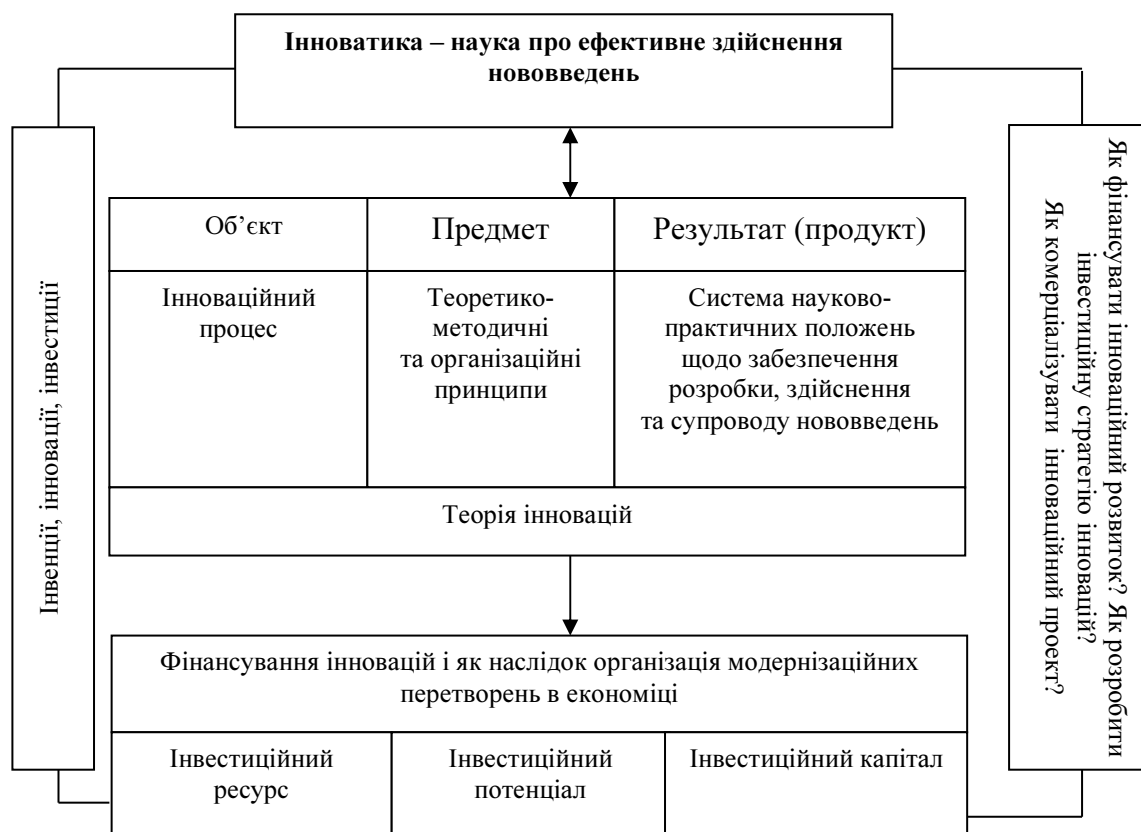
Інноватика – наука про ефективне здійснення нововведень

Інвенції, інновації, інвестиції

| Об'єкт | Предмет | Результат (продукт) |
|---|---|---|
| Інноваційний процес | Теоретико-методичні та організаційні принципи | Система науково-практичних положень щодо забезпечення розробки, здійснення та супроводу нововведень |

Теорія інновацій

Як фінансувати інноваційний розвиток? Як розробити інвестиційну стратегію інновацій? Як комерціалізувати інноваційний проект?

Фінансування інновацій і як наслідок організація модернізаційних перетворень в економіці

| Інвестиційний ресурс | Інвестиційний потенціал | Інвестиційний капітал |
|---|---|---|